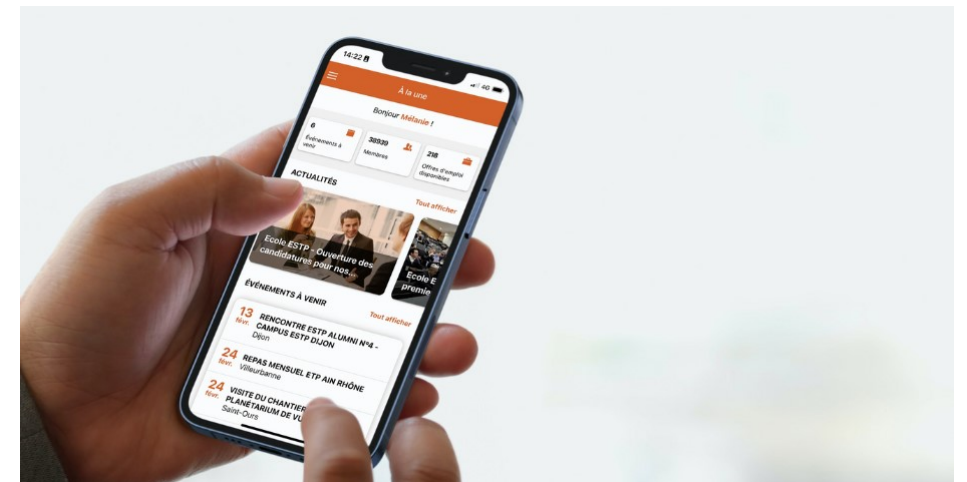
14:22

4G

À la une

Bonjour Mélanie !

6
Événements à venir

38930
Membres

218
Offres d'emploi disponibles

ACTUALITÉS

Tout afficher

Ecole ESTP - Ouverture des candidatures pour nos...

Ecole E premie

ÉVÉNEMENTS À VENIR

Tout afficher

13 févr.
RENCONTRE ESTP ALUMNI N°4 - CAMPUS ESTP DIJON
Dijon

24 févr.
REPAS MENSUEL ETP AIN RHÔNE
Villeurbanne

24 févr.
VISITE DU CHANTIER PLANETARIUM DE VU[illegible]
Saint-Ours